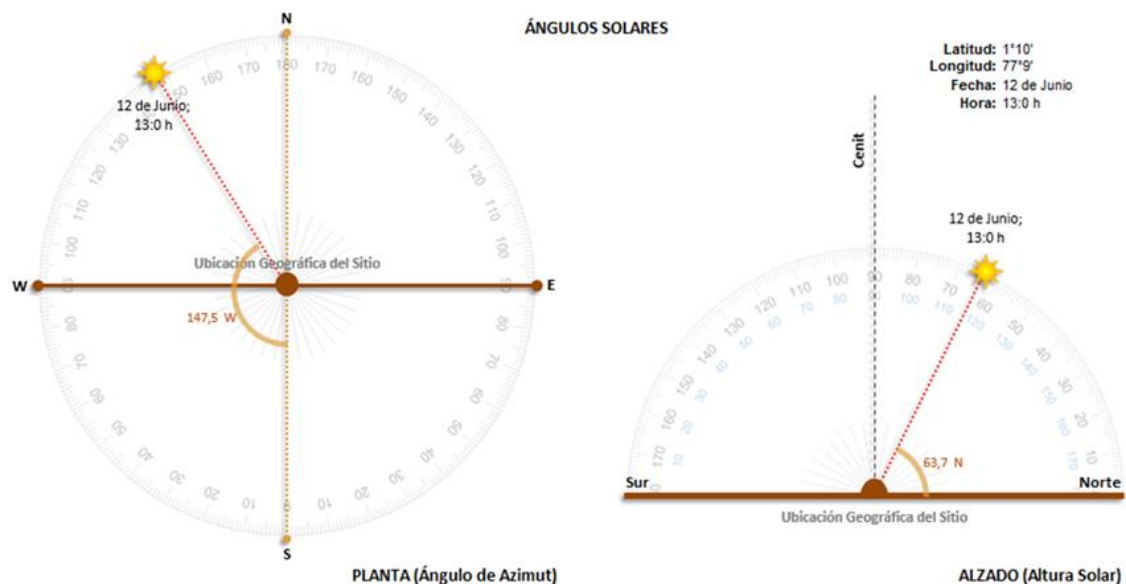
ÁNGULOS SOLARES

N

12 de Junio; 13:0 h

160 170 180 170 160 150 140 130 120 110 100 90 80 70 60 50 40 30 20 10 0 10 20 30 40 50 60 70 80 90 100 110 120 130 140 150

Ubicación Geográfica del Sitio

W

E

147,5 W

S

PLANTA (Ángulo de Azimut)

Latitud: 1°10'
Longitud: 77°9'
Fecha: 12 de Junio
Hora: 13:0 h

Cenit

12 de Junio; 13:0 h

170 160 150 140 130 120 110 100 90 80 70 60 50 40 30 20 10

10 20 30 40 50 60 70 80 90 100 110 120 130 140 150 160 170

63,7 N

Sur

Norte

Ubicación Geográfica del Sitio

ALZADO (Altura Solar)